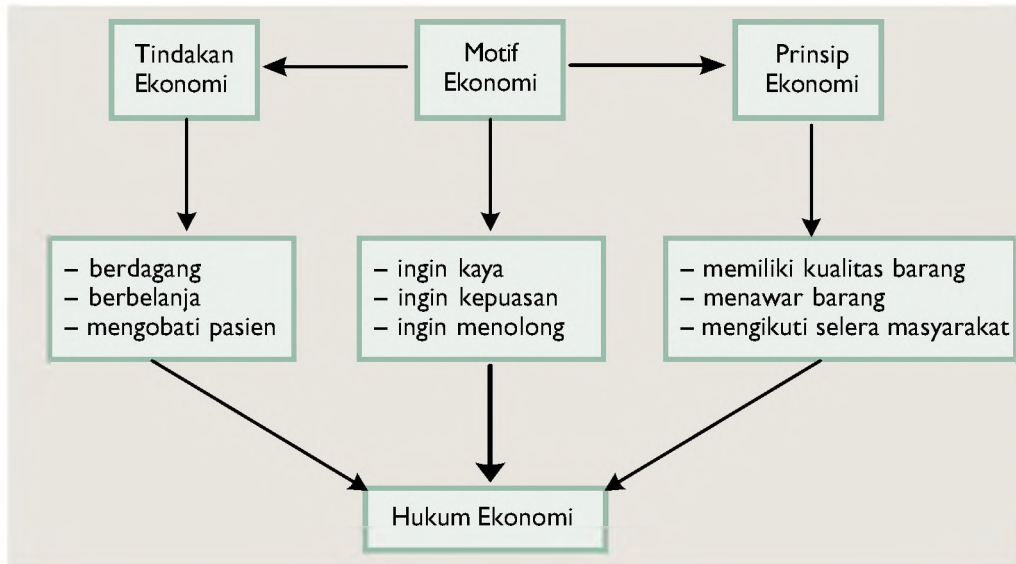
Tindakan Ekonomi

Motif Ekonomi

Prinsip Ekonomi

– berdagang
– berbelanja
– mengobati pasien

– ingin kaya
– ingin kepuasan
– ingin menolong

– memiliki kualitas barang
– menawar barang
– mengikuti selera masyarakat

Hukum Ekonomi